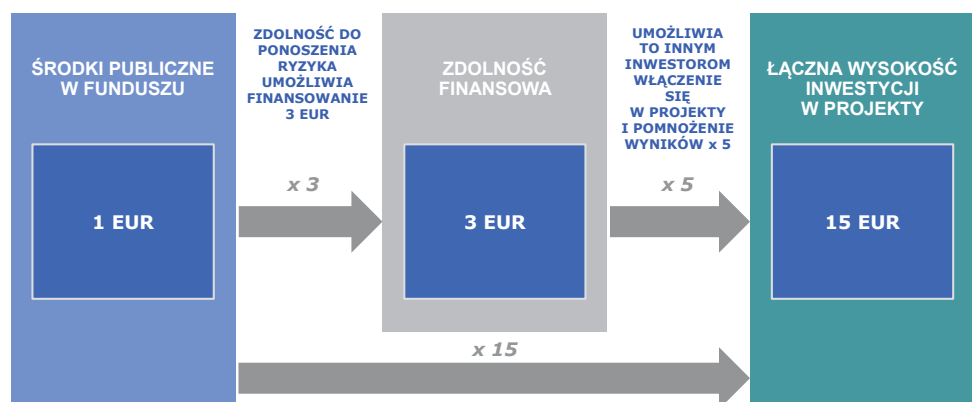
ŚRODKI PUBLICZNE W FUNDUSZU

1 EUR

ZDOLNOŚĆ DO PONOSZENIA RYZYKA UMOŻLIWIA FINANSOWANIE 3 EUR

x 3

ZDOLNOŚĆ FINANSOWA

3 EUR

UMOŻLIWIA TO INNYM INWESTOROM WŁĄCZENIE SIĘ W PROJEKTY I POMNOŻENIE WYNIKÓW x 5

x 5

ŁĄCZNA WYSOKOŚĆ INWESTYCJI W PROJEKTY

15 EUR

x 15